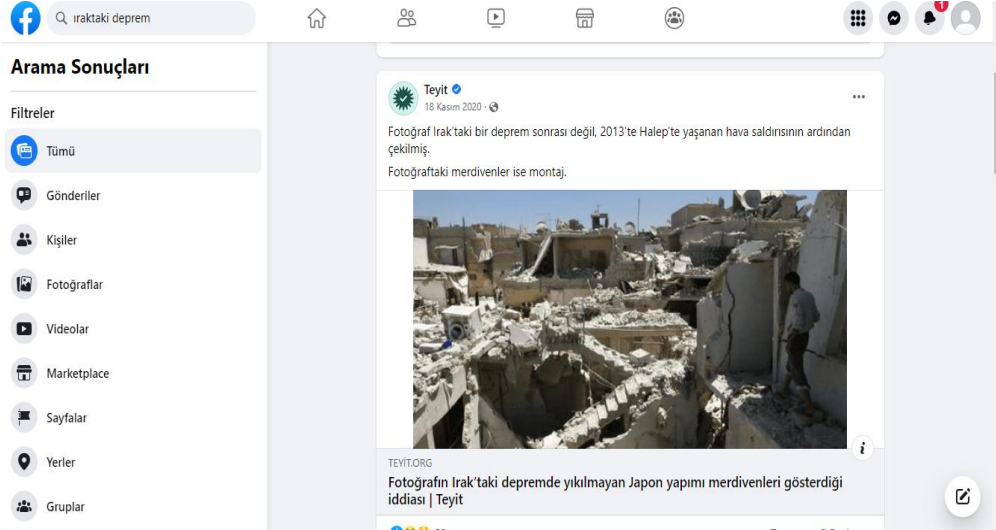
ıraktaki deprem

1

Arama Sonuçları

Filtreler

Tümü

Gönderiler

Kişiler

Fotoğraflar

Videolar

Marketplace

Sayfalar

Yerler

Gruplar

Teyit
18 Kasım 2020 ·

Fotoğraf Irak'taki bir deprem sonrası değil, 2013'te Halep'te yaşanan hava saldırısının ardından çekilmiş.

Fotoğraftaki merdivenler ise montaj.

i

TEYIT.ORG
Fotoğrafın Irak'taki depremde yıkılmayan Japon yapımı merdivenleri gösterdiği iddiası | Teyit